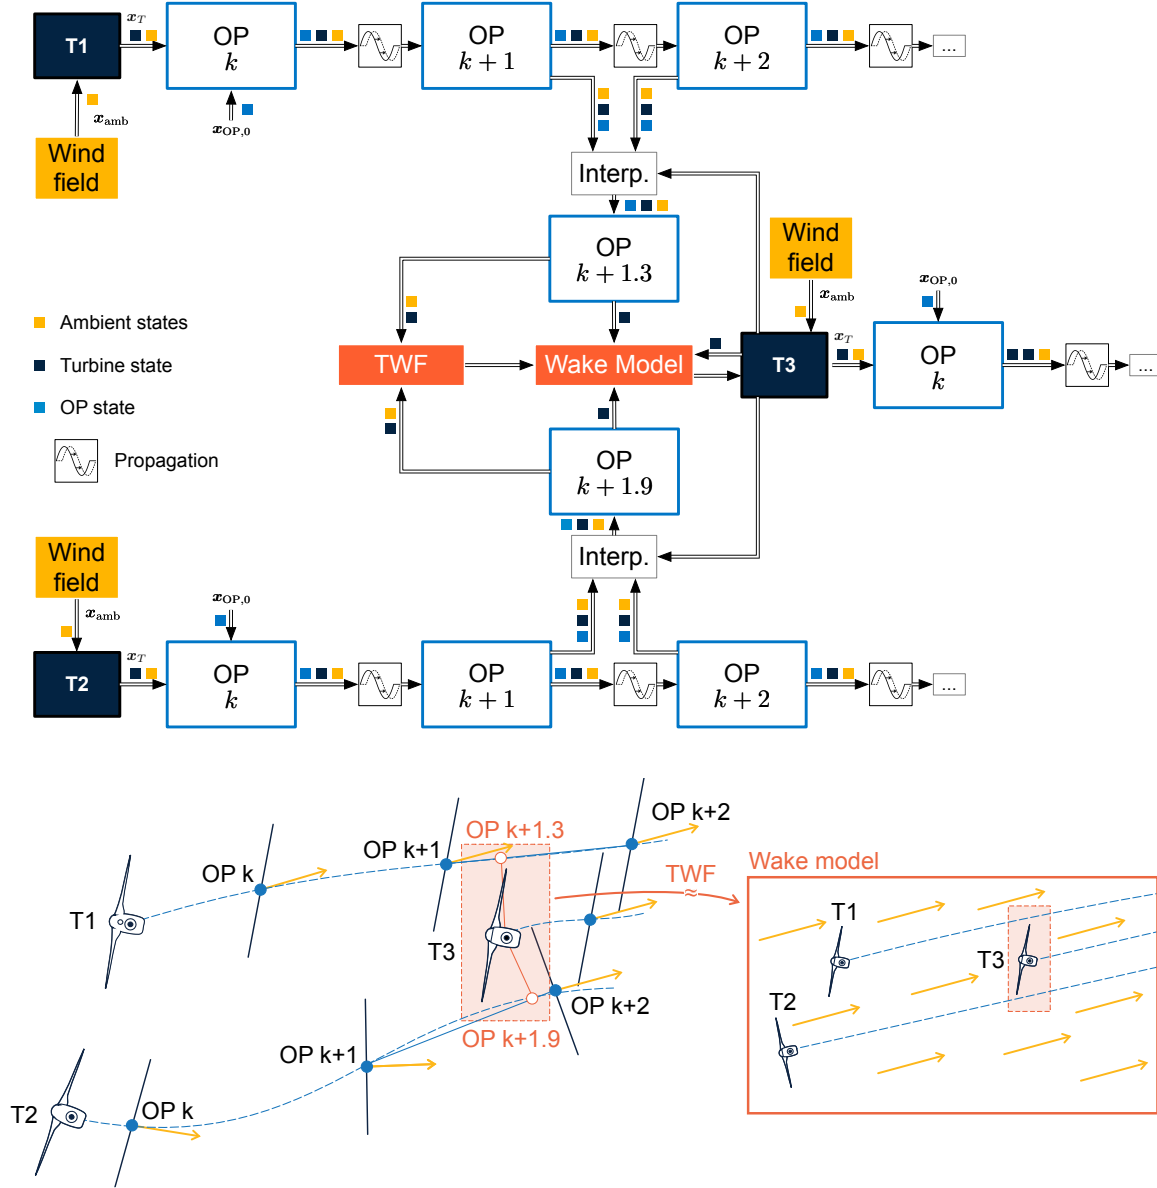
T1
$\boldsymbol{x}_T$
OP
$k$
OP
$k+1$
OP
$k+2$
...
$\boldsymbol{x}_{\text{amb}}$
$\boldsymbol{x}_{\text{OP},0}$
Wind field
Interp.
OP
$k+1.3$
Wind field
$\boldsymbol{x}_{\text{amb}}$
$\boldsymbol{x}_{\text{OP},0}$
Ambient states
Turbine state
OP state
Propagation
TWF
Wake Model
T3
$\boldsymbol{x}_T$
OP
$k$
...
OP
$k+1.9$
Interp.
Wind field
$\boldsymbol{x}_{\text{amb}}$
$\boldsymbol{x}_{\text{OP},0}$
T2
$\boldsymbol{x}_T$
OP
$k$
OP
$k+1$
OP
$k+2$
...

OP k+2
OP k+1.3
OP k+1
OP k
Wake model
TWF
≈
T1
T3
T1
T3
T2
OP k+2
OP k+1
OP k+1.9
T2
OP k